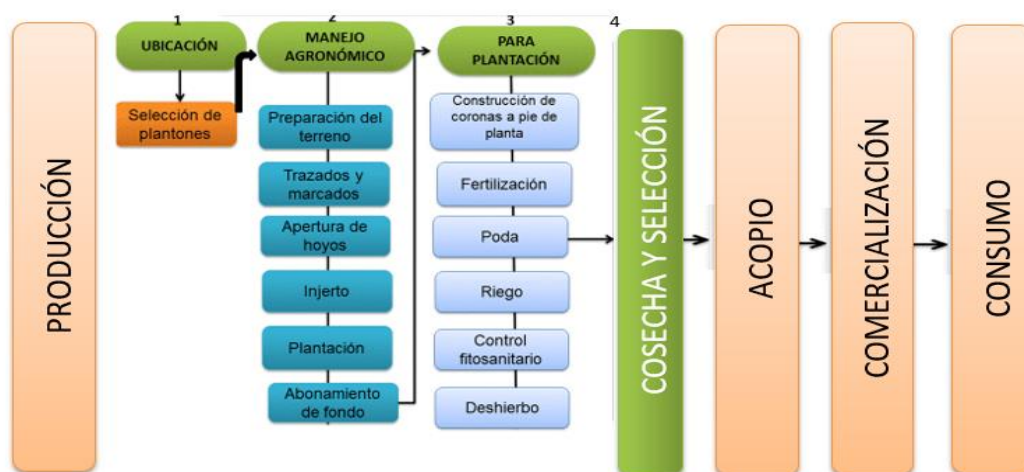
PRODUCCIÓN

1
UBICACIÓN

Selección de plantones

2
MANEJO AGRONÓMICO

Preparación del terreno

Trazados y marcados

Apertura de hoyos

Injerto

Plantación

Abonamiento de fondo

3
PARA PLANTACIÓN

Construcción de coronas a pie de planta

Fertilización

Poda

Riego

Control fitosanitario

Deshierbo

4
COSECHA Y SELECCIÓN

ACOPIO

COMERCIALIZACIÓN

CONSUMO